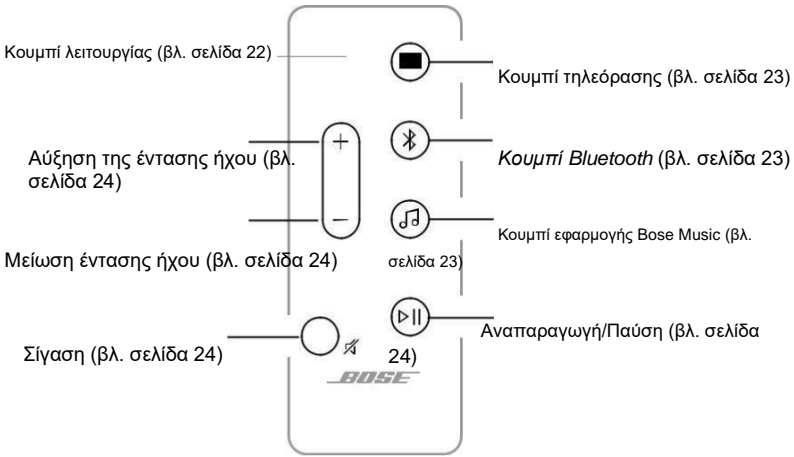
Κουμπί λειτουργίας (βλ. σελίδα 22)

Κουμπί τηλεόρασης (βλ. σελίδα 23)

Αύξηση της έντασης ήχου (βλ. σελίδα 24)

+

Κουμπί Bluetooth (βλ. σελίδα 23)

–

Κουμπί εφαρμογής Bose Music (βλ. σελίδα 23)

Μείωση έντασης ήχου (βλ. σελίδα 24)

Αναπαραγωγή/Παύση (βλ. σελίδα 24)

Σίγαση (βλ. σελίδα 24)

BOSE